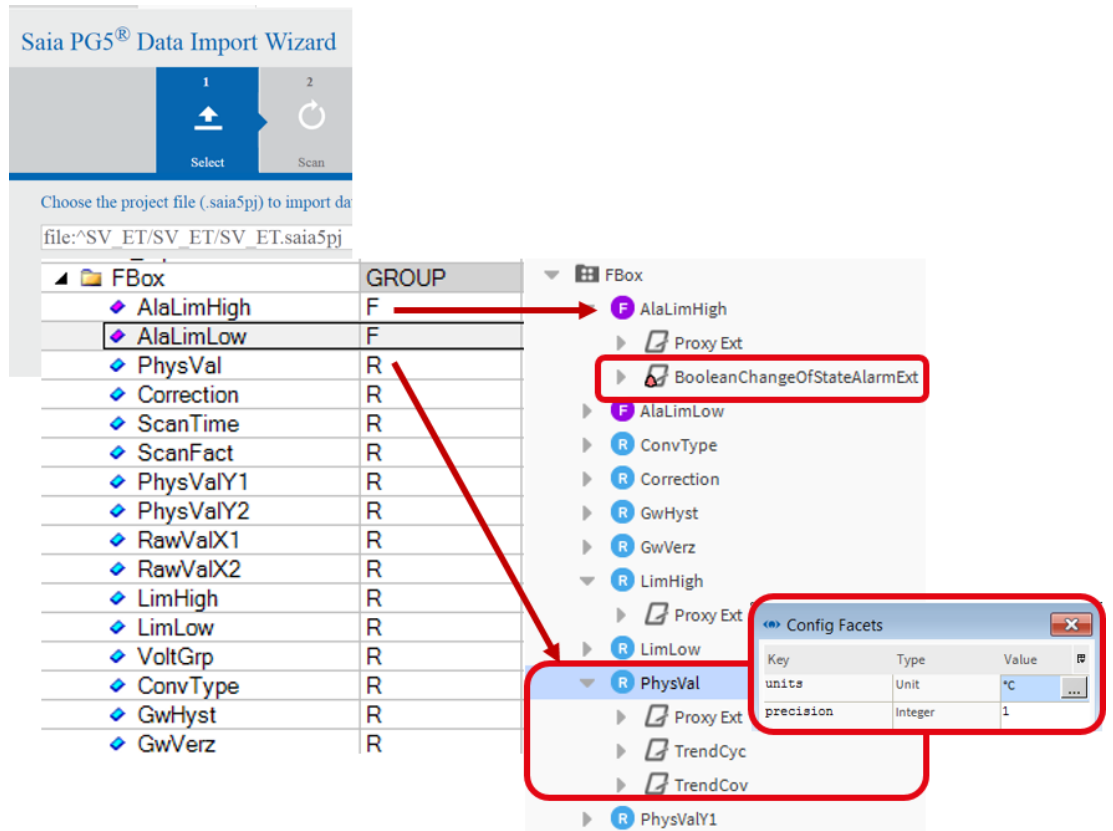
Saia PG5® Data Import Wizard

1
Select

2
Scan

Choose the project file (.saia5pj) to import da

file:^SV_ET/SV_ET/SV_ET.saia5pj

| FBox | GROUP |
|---|---|
| AlaLimHigh | F |
| AlaLimLow | F |
| PhysVal | R |
| Correction | R |
| ScanTime | R |
| ScanFact | R |
| PhysValY1 | R |
| PhysValY2 | R |
| RawValX1 | R |
| RawValX2 | R |
| LimHigh | R |
| LimLow | R |
| VoltGrp | R |
| ConvType | R |
| GwHyst | R |
| GwVerz | R |

FBox
F AlaLimHigh
Proxy Ext
BooleanChangeOfStateAlarmExt
F AlaLimLow
R ConvType
R Correction
R GwHyst
R GwVerz
R LimHigh
Proxy Ext
R LimLow
R PhysVal
Proxy Ext
TrendCyc
TrendCov
R PhysValY1

Config Facets

| Key | Type | Value |
|---|---|---|
| units | Unit | °C |
| precision | Integer | 1 |